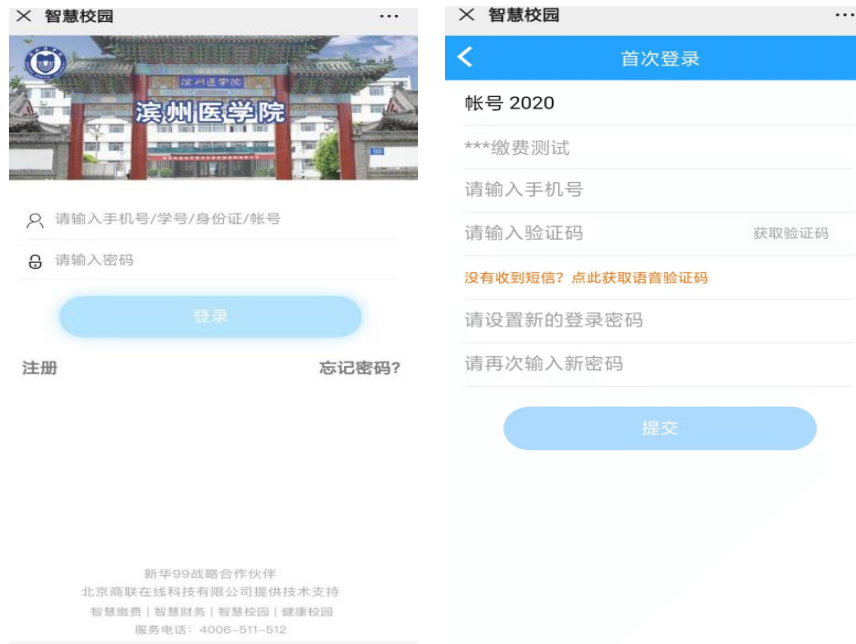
✕ 智慧校园 ···

滨州医学院

滨州医学院

请输入手机号/学号/身份证/帐号

请输入密码

登录

注册

忘记密码?

新华99战略合作伙伴
北京商联在线科技有限公司提供技术支持
智慧缴费 | 智慧财务 | 智慧校园 | 健康校园
服务电话：4006-511-512

✕ 智慧校园 ···

首次登录

帐号 2020

***缴费测试

请输入手机号

请输入验证码

获取验证码

没有收到短信？点此获取语音验证码

请设置新的登录密码

请再次输入新密码

提交